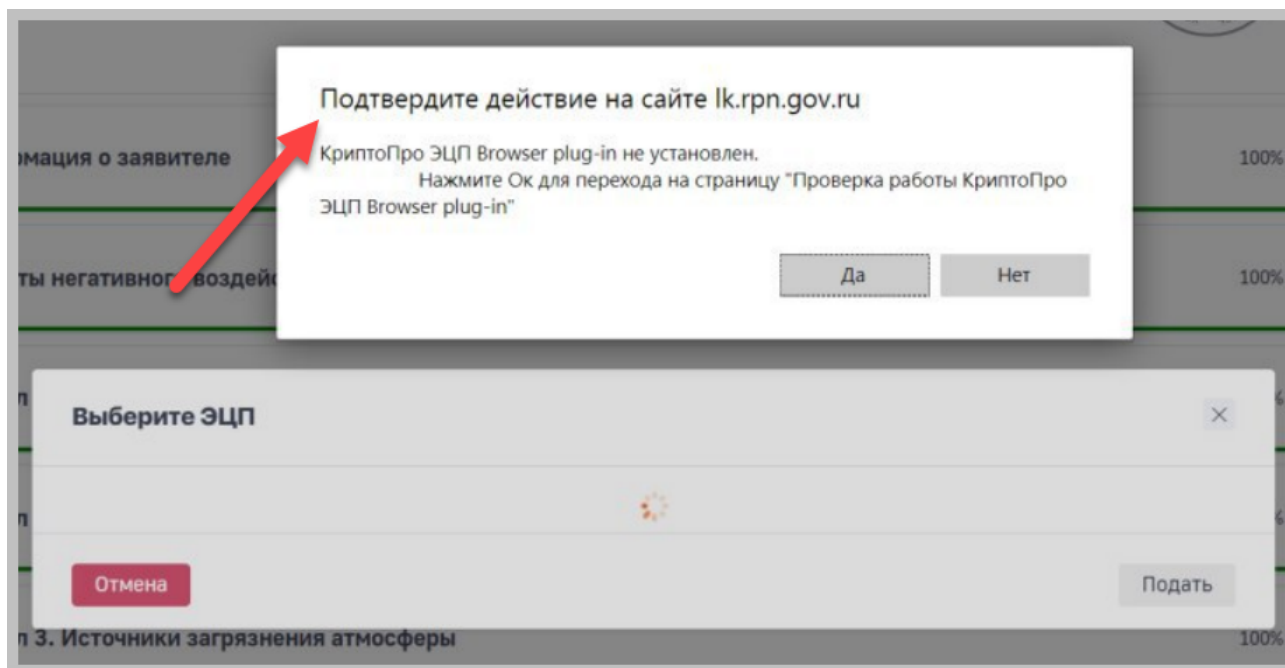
Подтвердите действие на сайте lk.rpn.gov.ru

КриптоПро ЭЦП Browser plug-in не установлен.
Нажмите Ок для перехода на страницу "Проверка работы КриптоПро ЭЦП Browser plug-in"

Да
Нет

омация о заявителе
100%

ты негативного воздей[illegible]
100%

п
Выберите ЭЦП
×

п

Отмена
Подать

п 3. Источники загрязнения атмосферы
100%